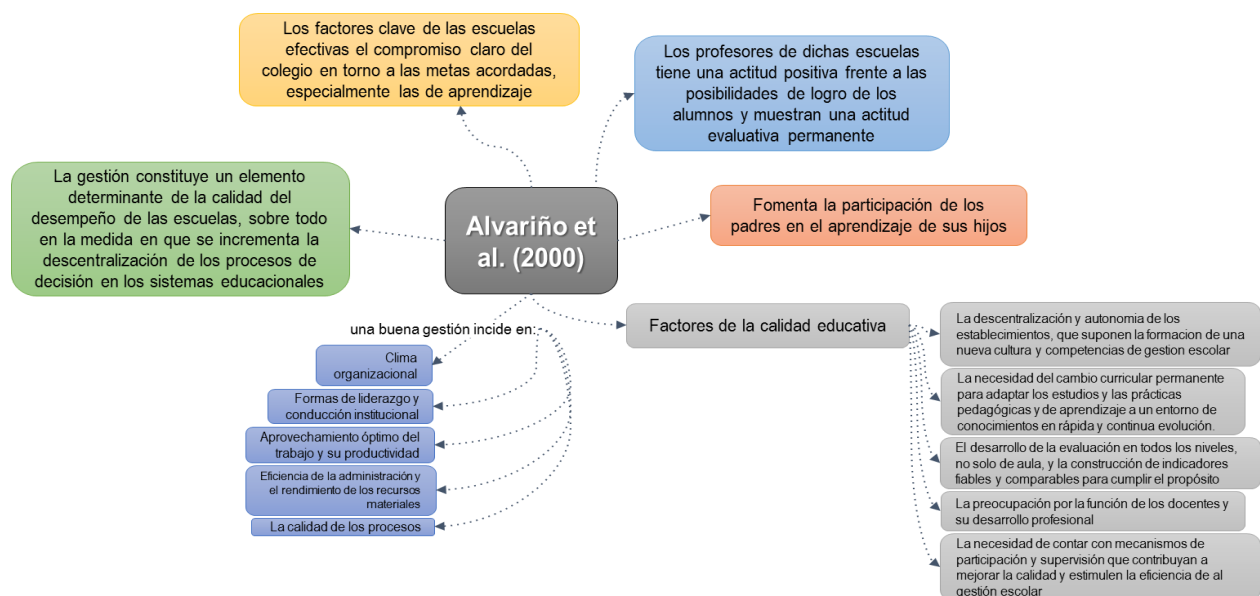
Los factores clave de las escuelas efectivas el compromiso claro del colegio en torno a las metas acordadas, especialmente las de aprendizaje

Los profesores de dichas escuelas tiene una actitud positiva frente a las posibilidades de logro de los alumnos y muestran una actitud evaluativa permanente

La gestión constituye un elemento determinante de la calidad del desempeño de las escuelas, sobre todo en la medida en que se incrementa la descentralización de los procesos de decisión en los sistemas educacionales

Alvariño et al. (2000)

Fomenta la participación de los padres en el aprendizaje de sus hijos

una buena gestión incide en:

Clima organizacional

Formas de liderazgo y conducción institucional

Aprovechamiento óptimo del trabajo y su productividad

Eficiencia de la administración y el rendimiento de los recursos materiales

La calidad de los procesos

Factores de la calidad educativa

La descentralización y autonomia de los establecimientos, que suponen la formacion de una nueva cultura y competencias de gestion escolar

La necesidad del cambio curricular permanente para adaptar los estudios y las prácticas pedagógicas y de aprendizaje a un entorno de conocimientos en rápida y continua evolución.

El desarrollo de la evaluación en todos los niveles, no solo de aula, y la construcción de indicadores fiables y comparables para cumplir el propósito

La preocupación por la función de los docentes y su desarrollo profesional

La necesidad de contar con mecanismos de participación y supervisión que contribuyan a mejorar la calidad y estimulen la eficiencia de al gestión escolar